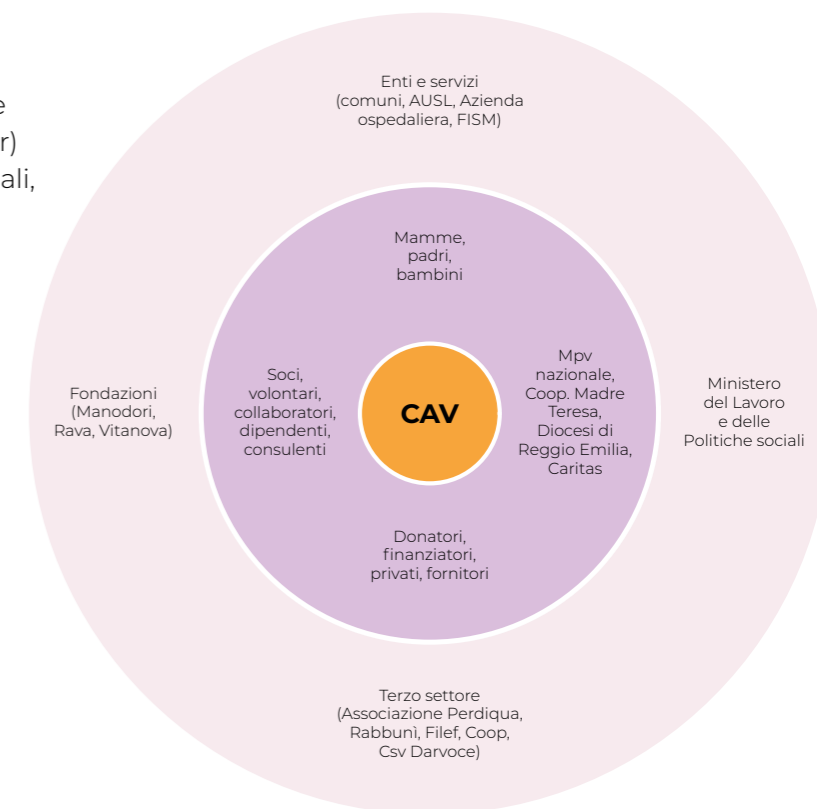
e
r)
ali,

Enti e servizi (comuni, AUSL, Azienda ospedaliera, FISM)

Mamme, padri, bambini

Fondazioni (Manodori, Rava, Vitanova)

Soci, volontari, collaboratori, dipendenti, consulenti

CAV

Mpv nazionale, Coop. Madre Teresa, Diocesi di Reggio Emilia, Caritas

Ministero del Lavoro e delle Politiche sociali

Donatori, finanziatori, privati, fornitori

Terzo settore (Associazione Perdiqua, Rabbunì, Filef, Coop, Csv Darvoce)